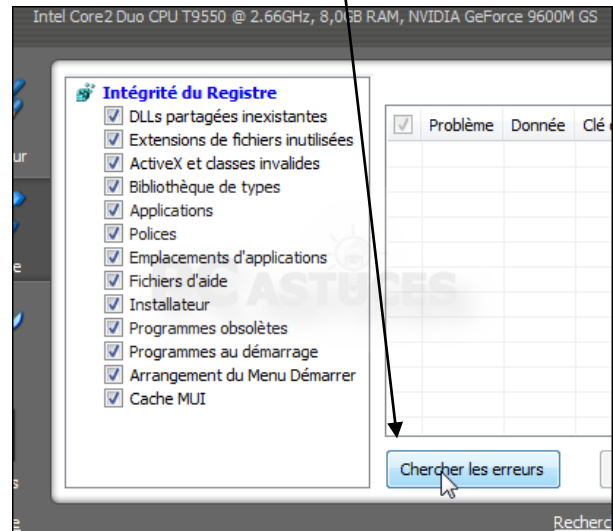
Intel Core2 Duo CPU T9550 @ 2.66GHz, 8,0GB RAM, NVIDIA GeForce 9600M GS

ur

e

s

Intégrité du Registre
DLLs partagées inexistantes
Extensions de fichiers inutilisées
ActiveX et classes invalides
Bibliothèque de types
Applications
Polices
Emplacements d'applications
Fichiers d'aide
Installateur
Programmes obsolètes
Programmes au démarrage
Arrangement du Menu Démarrer
Cache MUI

| | Problème | Donnée | Clé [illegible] |
|---|---|---|---|

ASTUCES

Chercher les erreurs

Recherc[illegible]